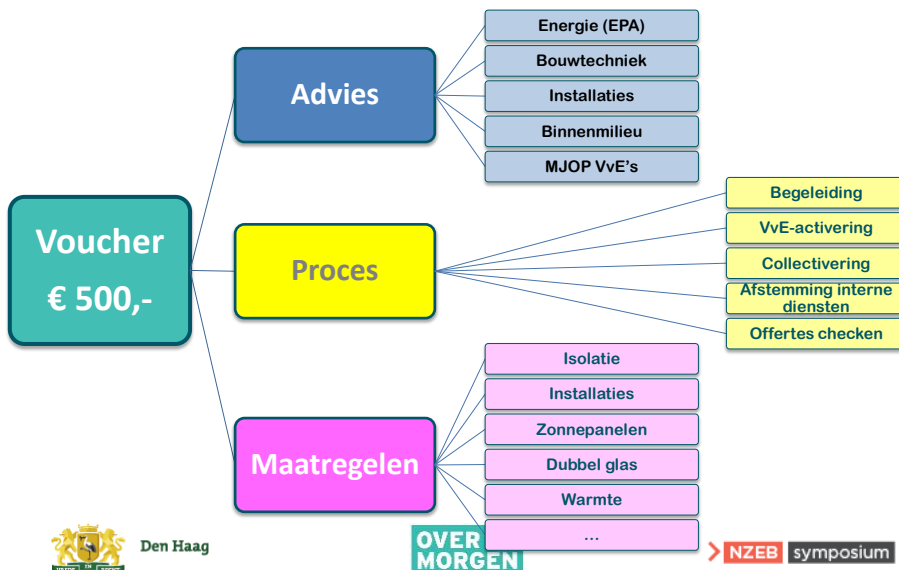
Voucher

€ 500,-

Advies

Energie (EPA)

Bouwtechniek

Installaties

Binnenmilieu

MJOP VvE's

Proces

Begeleiding

VvE-activering

Collectivering

Afstemming interne diensten

Offertes checken

Maatregelen

Isolatie

Installaties

Zonnepanelen

Dubbel glas

Warmte

...

Den Haag

OVER MORGEN

NZEB symposium